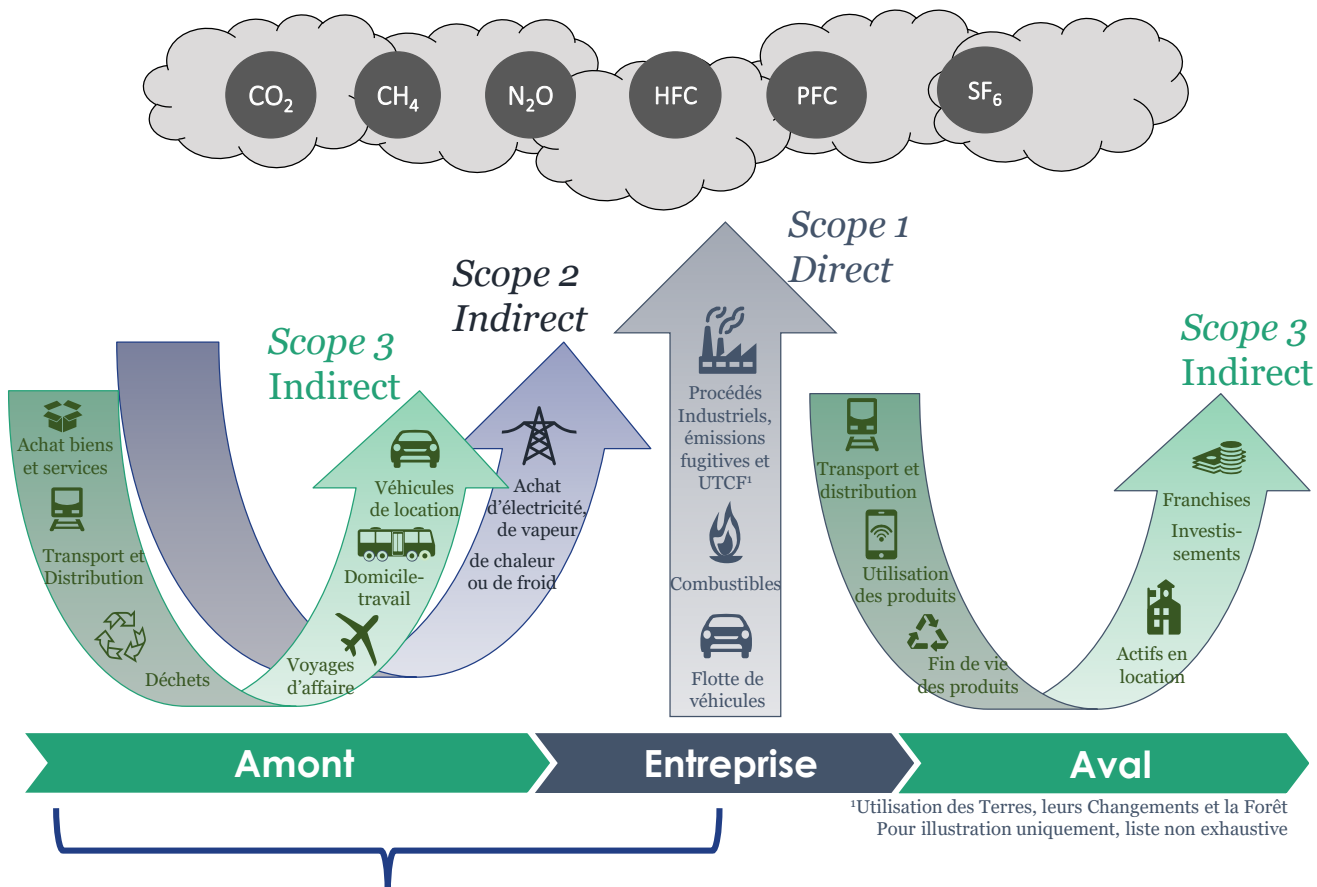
$CO_2$ $CH_4$ $N_2O$ HFC PFC $SF_6$

Scope 2
Indirect

Scope 1
Direct

Scope 3
Indirect

Scope 3
Indirect

Achat biens et services

Transport et Distribution

Déchets

Véhicules de location

Domicile-travail

Voyages d'affaire

Achat d'électricité, de vapeur de chaleur ou de froid

Procédés Industriels, émissions fugitives et UTCF¹

Combustibles

Flotte de véhicules

Transport et distribution

Utilisation des produits

Fin de vie des produits

Franchises

Investissements

Actifs en location

Amont

Entreprise

Aval

¹Utilisation des Terres, leurs Changements et la Forêt
Pour illustration uniquement, liste non exhaustive